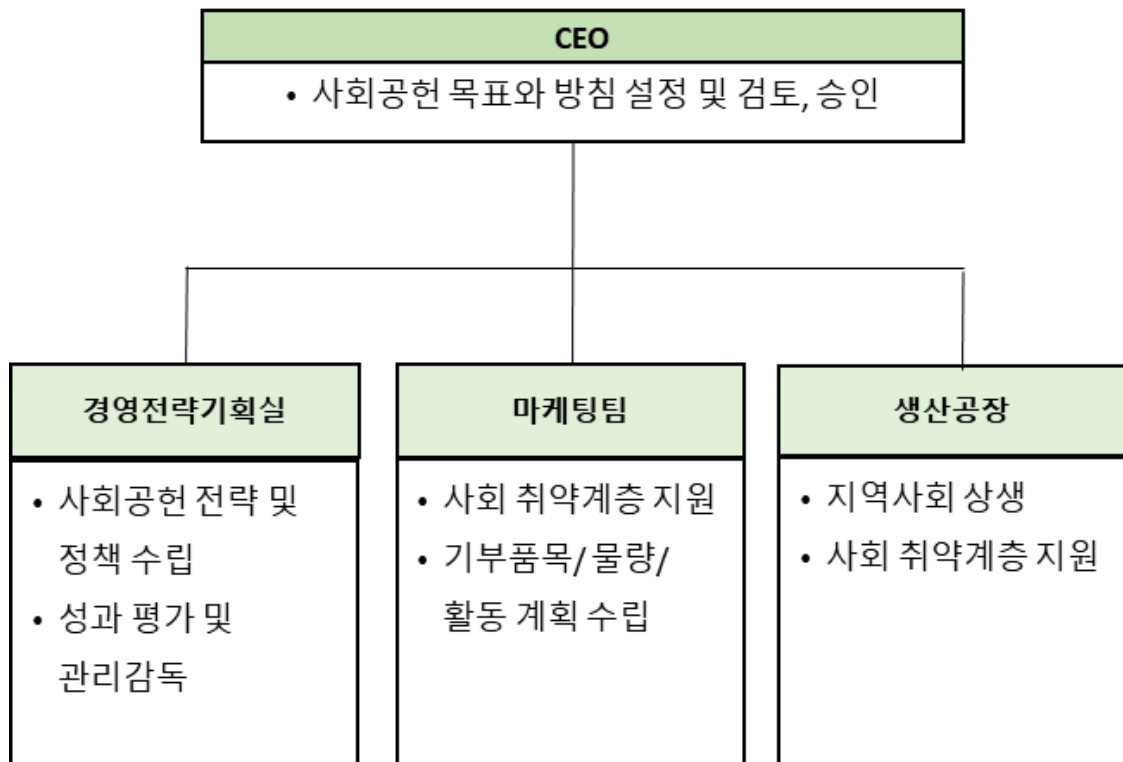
CEO

• 사회공헌 목표와 방침 설정 및 검토, 승인

경영전략기획실

• 사회공헌 전략 및 정책 수립
• 성과 평가 및 관리감독

마케팅팀

• 사회 취약계층 지원
• 기부품목/물량/활동 계획 수립

생산공장

• 지역사회 상생
• 사회 취약계층 지원